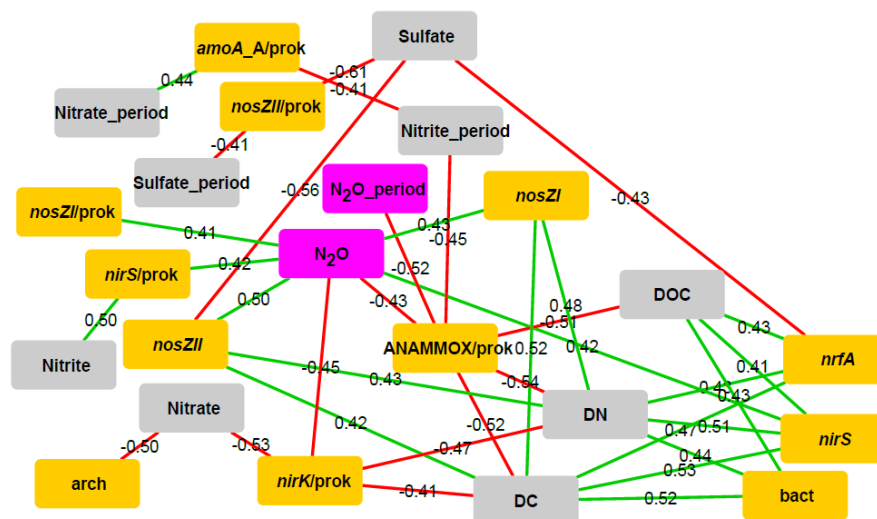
amoA_A/prok

Sulfate

0.44

-0.61

-0.41

Nitrate_period

nosZII/prok

Nitrite_period

-0.41

Sulfate_period

-0.56

$N_2O$_period

nosZI

-0.43

nosZI/prok

0.43

-0.45

0.41

$N_2O$

nirS/prok

0.42

-0.52

0.50

-0.43

DOC

0.48

0.50

nosZII

-0.51

0.43

ANAMMOX/prok

0.52

0.42

nrfA

Nitrite

-0.45

0.43

-0.54

0.41

0.43

0.43

Nitrate

DN

0.42

-0.52

0.47

0.51

nirS

-0.50

-0.53

-0.47

0.44

arch

nirK/prok

0.53

-0.41

DC

0.52

bact